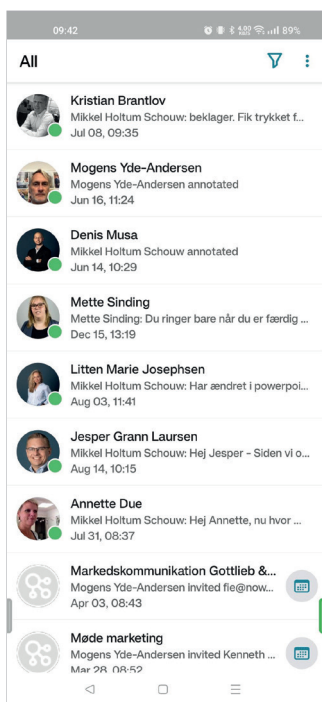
09:42 89%

All

Kristian Brantlov
Mikkel Holtum Schouw: beklager. Fik trykket f...
Jul 08, 09:35

Mogens Yde-Andersen
Mogens Yde-Andersen annotated
Jun 16, 11:24

Denis Musa
Mikkel Holtum Schouw annotated
Jun 14, 10:29

Mette Sinding
Mette Sinding: Du ringer bare når du er færdig ...
Dec 15, 13:19

Litten Marie Josephsen
Mikkel Holtum Schouw: Har ændret i powerpoi...
Aug 03, 11:41

Jesper Grann Laursen
Mikkel Holtum Schouw: Hej Jesper - Siden vi o...
Aug 14, 10:15

Annette Due
Mikkel Holtum Schouw: Hej Annette, nu hvor ...
Jul 31, 08:37

Markedskommunikation Gottlieb &...
Mogens Yde-Andersen invited fie@now...
Apr 03, 08:43

Møde marketing
Mogens Yde-Andersen invited Kenneth ...
Mar 28, 08:52